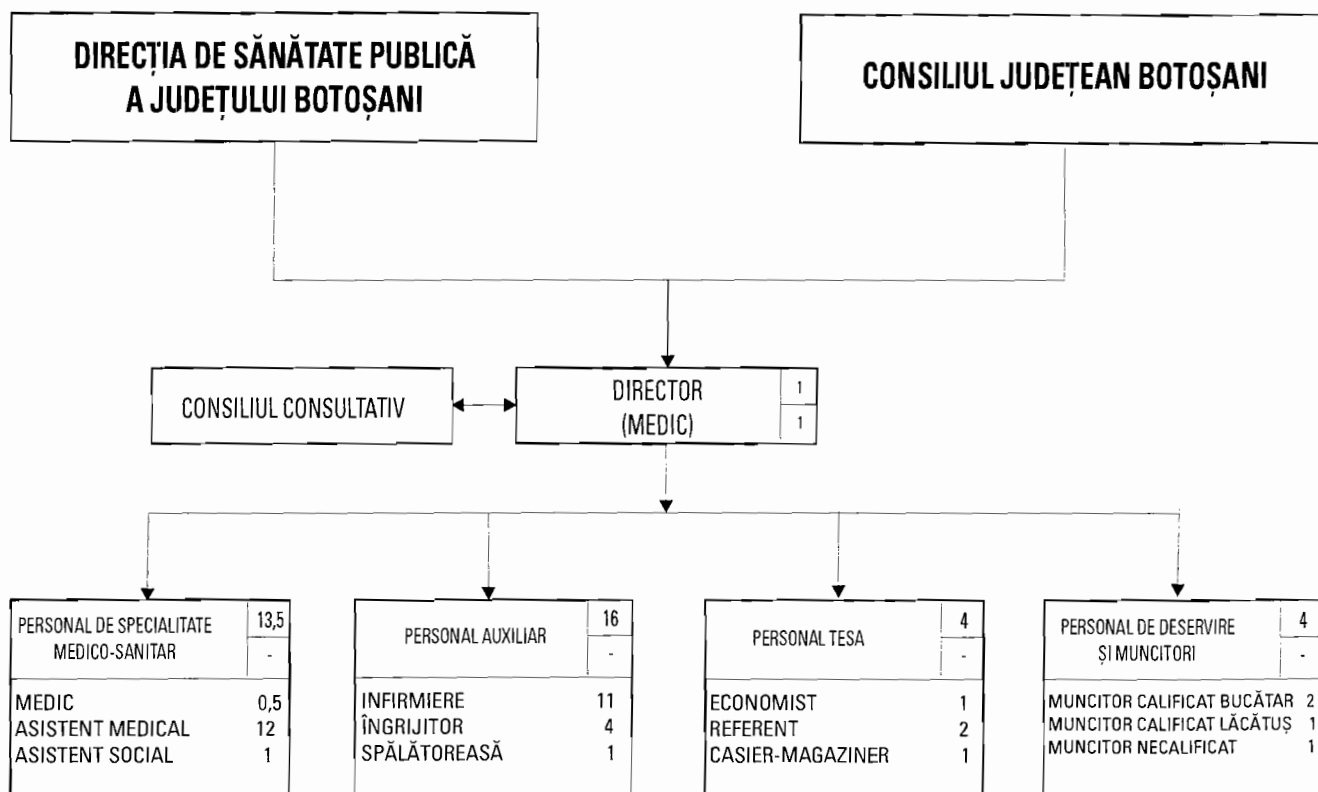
DIRECȚIA DE SĂNĂTATE PUBLICĂ A JUDEȚULUI BOTOȘANI

CONSILIUL JUDEȚEAN BOTOȘANI

CONSILIUL CONSULTATIV

DIRECTOR (MEDIC) 1 1

PERSONAL DE SPECIALITATE MEDICO-SANITAR 13,5 -

MEDIC 0,5
ASISTENT MEDICAL 12
ASISTENT SOCIAL 1

PERSONAL AUXILIAR 16 -

INFIRMIERE 11
ÎNGRIJITOR 4
SPĂLĂTOREASĂ 1

PERSONAL TESA 4 -

ECONOMIST 1
REFERENT 2
CASIER-MAGAZINER 1

PERSONAL DE DESERVIRE ȘI MUNCITORI 4 -

MUNCITOR CALIFICAT BUCĂTAR 2
MUNCITOR CALIFICAT LĂCĂTUȘ 1
MUNCITOR NECALIFICAT 1